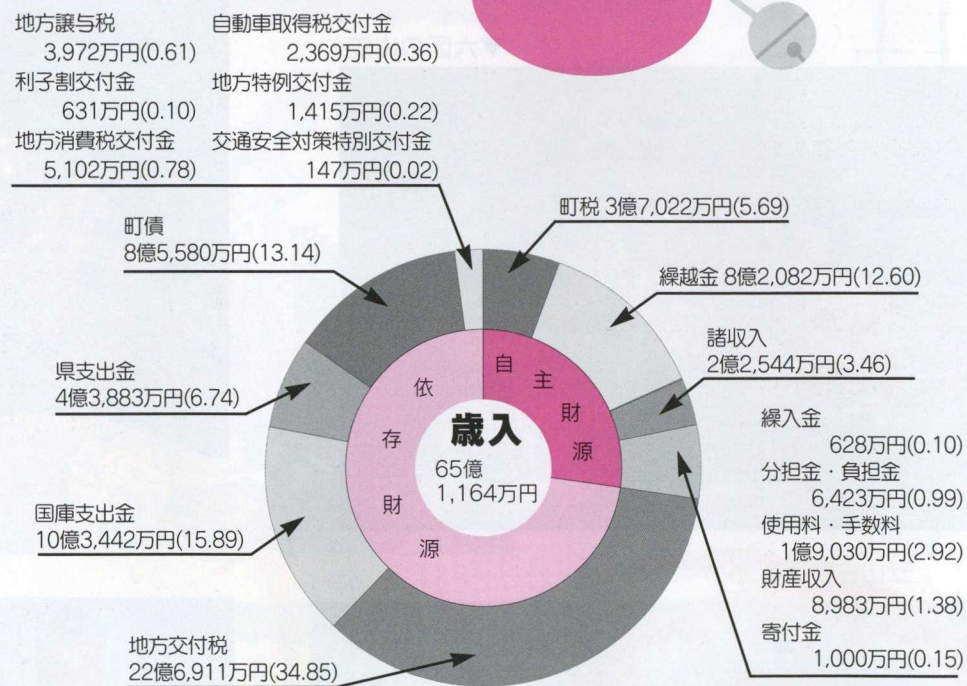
地方譲与税
3,972万円(0.61)
自動車取得税交付金
2,369万円(0.36)
利子割交付金
631万円(0.10)
地方特例交付金
1,415万円(0.22)
地方消費税交付金
5,102万円(0.78)
交通安全対策特別交付金
147万円(0.02)

町債
8億5,580万円(13.14)

町税 3億7,022万円(5.69)

繰越金 8億2,082万円(12.60)

諸収入
2億2,544万円(3.46)

県支出金
4億3,883万円(6.74)

依存財源

自主財源

歳入
65億
1,164万円

繰入金
628万円(0.10)
分担金・負担金
6,423万円(0.99)
使用料・手数料
1億9,030万円(2.92)
財産収入
8,983万円(1.38)
寄付金
1,000万円(0.15)

国庫支出金
10億3,442万円(15.89)

地方交付税
22億6,911万円(34.85)